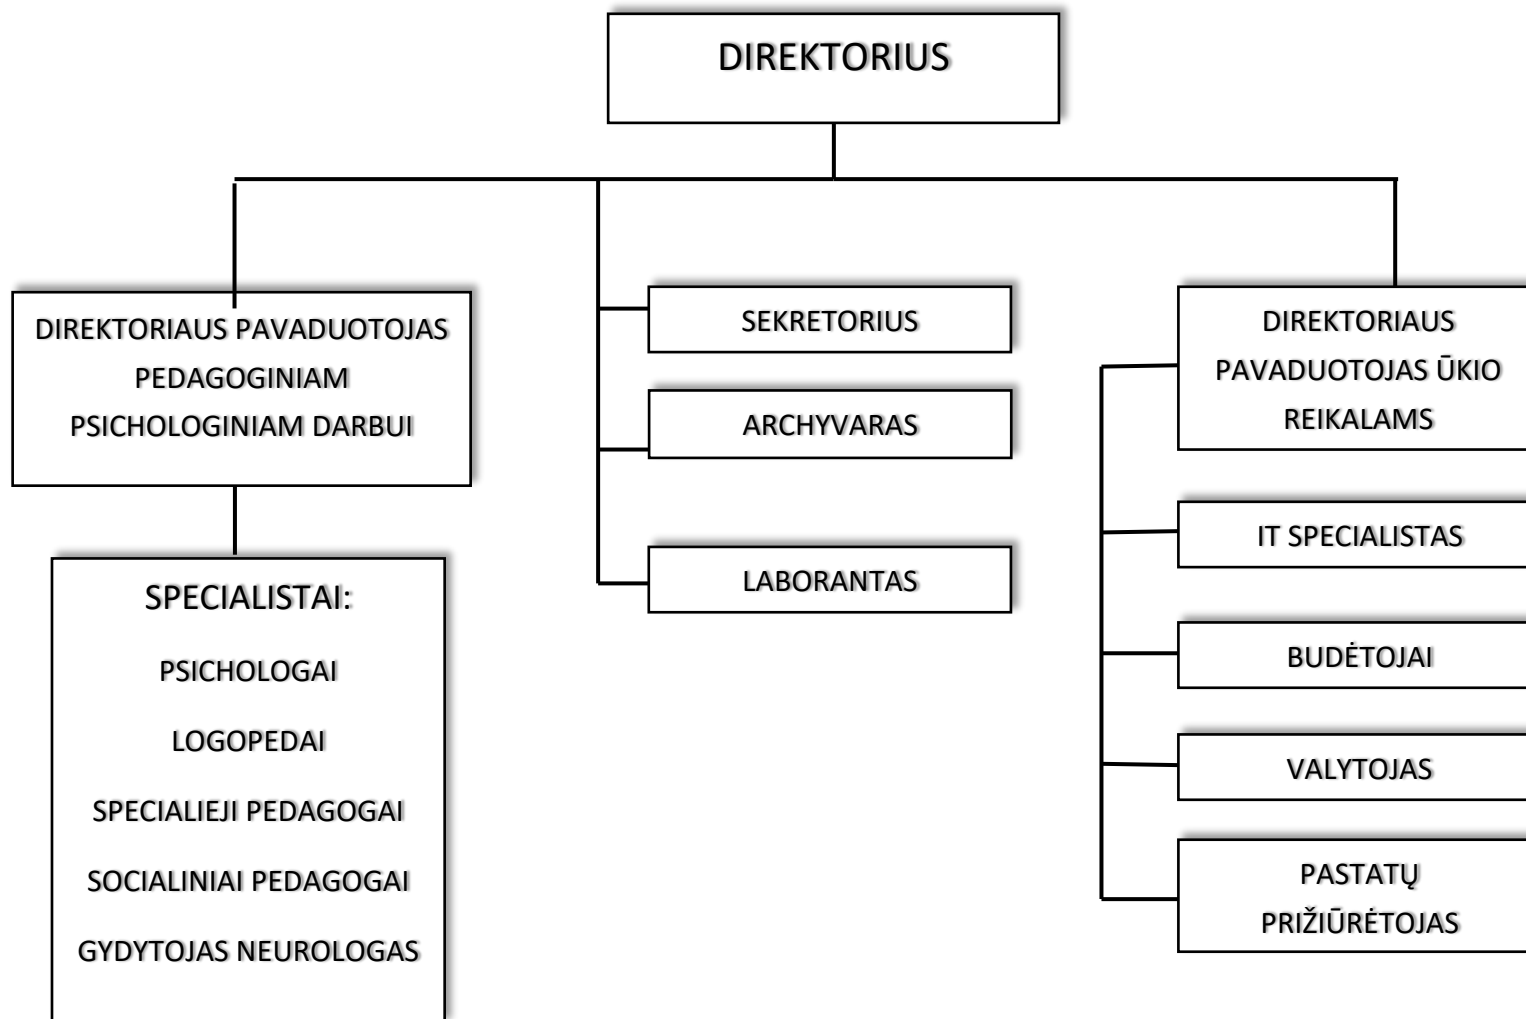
DIREKTORIUS

DIREKTORIAUS PAVADUOTOJAS PEDAGOGINIAM PSICHOLOGINIAM DARBUI

SPECIALISTAI:

PSICHOLOGAI

LOGOPEDAI

SPECIALIEJI PEDAGOGAI

SOCIALINIAI PEDAGOGAI

GYDYTOJAS NEUROLOGAS

SEKRETORIUS

ARCHYVARAS

LABORANTAS

DIREKTORIAUS PAVADUOTOJAS ŪKIO REIKALAMS

IT SPECIALISTAS

BUDĖTOJAI

VALYTOJAS

PASTATŲ PRIŽIŪRĖTOJAS